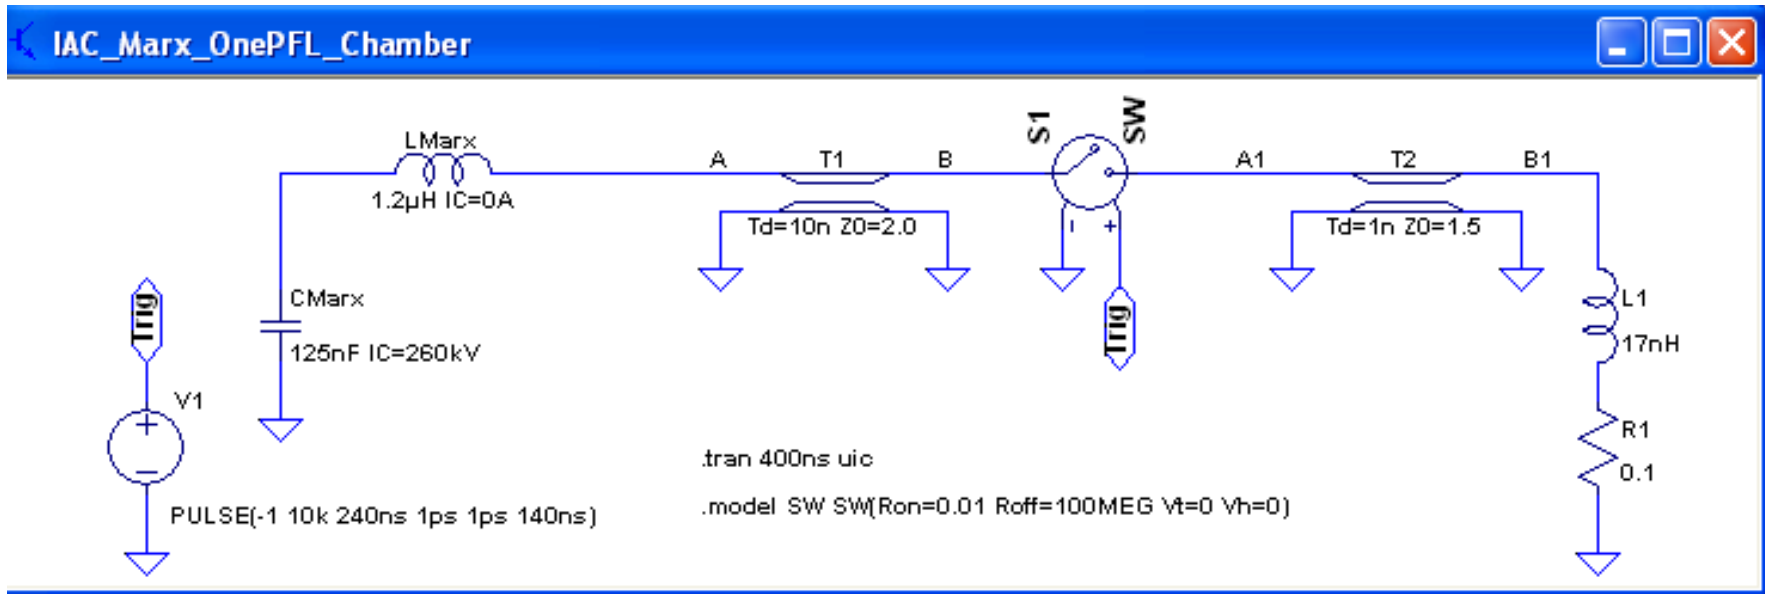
IAC_Marx_OnePFL_Chamber

LMarx
1.2µH IC=0A

A T1 B

Td=10n Z0=2.0

S1 SW

A1 T2 B1

Td=1n Z0=1.5

Trig

CMarx
125nF IC=260kV

Trig

L1
17nH

V1

R1
0.1

.tran 400ns uic

PULSE(-1 10k 240ns 1ps 1ps 140ns)

.model SW SW(Ron=0.01 Roff=100MEG Vt=0 Vh=0)